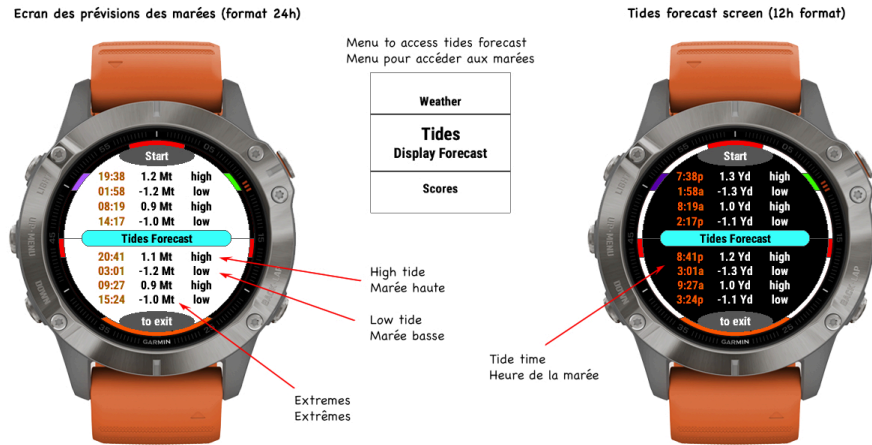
Ecran des prévisions des marées (format 24h)

Start
19:38 1.2 Mt high
01:58 -1.2 Mt low
08:19 0.9 Mt high
14:17 -1.0 Mt low
Tides Forecast
20:41 1.1 Mt high
03:01 -1.2 Mt low
09:27 0.9 Mt high
15:24 -1.0 Mt low
to exit
GARMIN

Menu to access tides forecast
Menu pour accéder aux marées

Weather
Tides
Display Forecast
Scores

High tide
Marée haute

Low tide
Marée basse

Extremes
Extrêmes

Tides forecast screen (12h format)

Start
7:38p 1.3 Yd high
1:58a -1.3 Yd low
8:19a 1.0 Yd high
2:17p -1.1 Yd low
Tides Forecast
8:41p 1.2 Yd high
3:01a -1.3 Yd low
9:27a 1.0 Yd high
3:24p -1.1 Yd low
to exit
GARMIN

Tide time
Heure de la marée